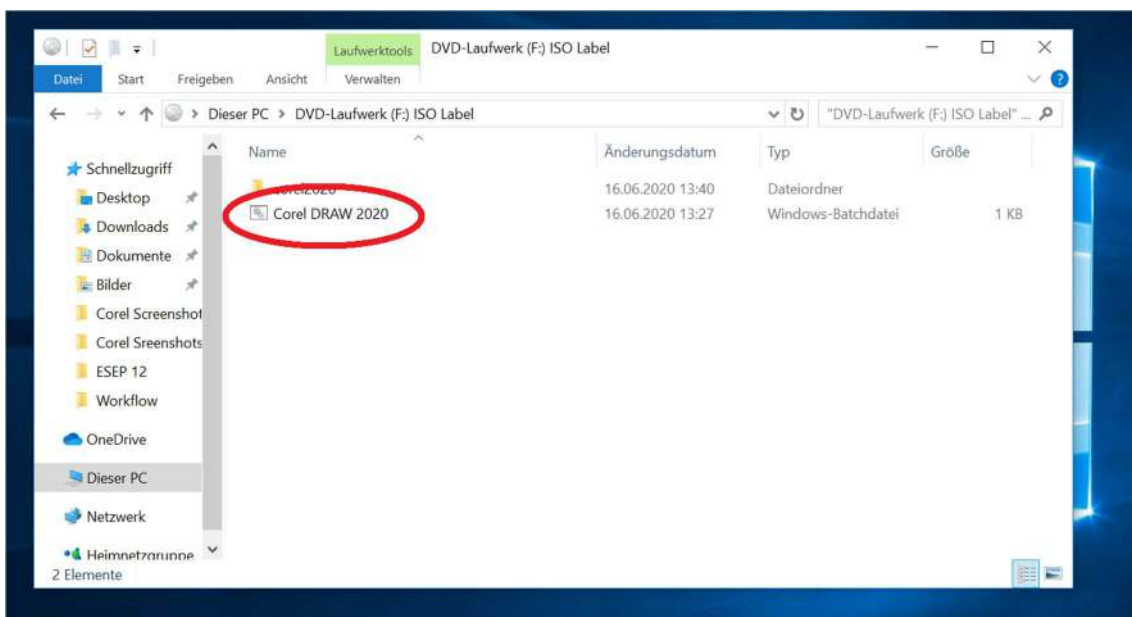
Laufwerktools DVD-Laufwerk (F:) ISO Label

Datei Start Freigeben Ansicht Verwalten

Dieser PC > DVD-Laufwerk (F:) ISO Label

"DVD-Laufwerk (F:) ISO Label" ...

Schnellzugriff
Desktop
Downloads
Dokumente
Bilder
Corel Screenshot
Corel Sreenshots
ESEP 12
Workflow
OneDrive
Dieser PC
Netzwerk
Heimnetzgruppe

| Name | Änderungsdatum | Typ | Größe |
|---|---|---|---|
| Corel2020 | 16.06.2020 13:40 | Dateiordner | |
| Corel DRAW 2020 | 16.06.2020 13:27 | Windows-Batchdatei | 1 KB |

2 Elemente